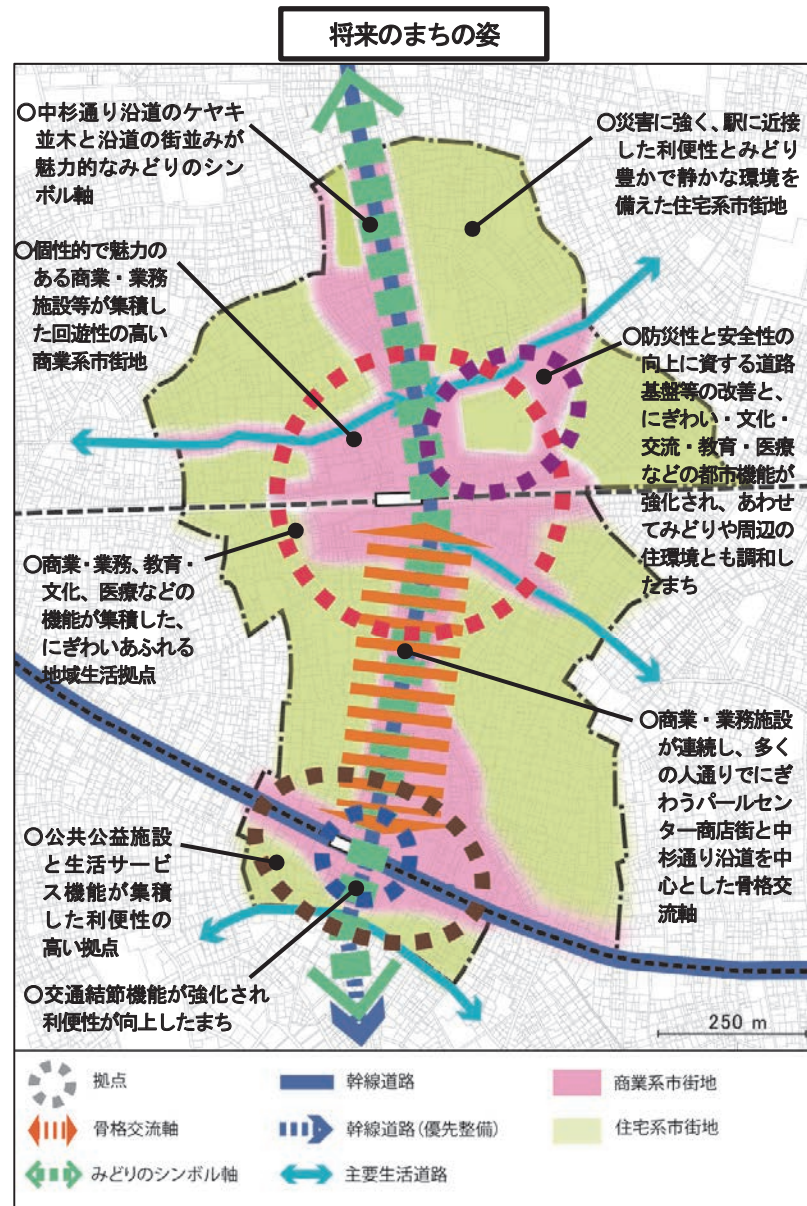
将来のまちの姿

○中杉通り沿道のケヤキ並木と沿道の街並みが魅力的なみどりのシンボル軸

○災害に強く、駅に近接した利便性とみどり豊かで静かな環境を備えた住宅系市街地

○個性的で魅力のある商業・業務施設等が集積した回遊性の高い商業系市街地

○防災性と安全性の向上に資する道路基盤等の改善と、にぎわい・文化・交流・教育・医療などの都市機能が強化され、あわせてみどりや周辺の住環境とも調和したまち

○商業・業務、教育・文化、医療などの機能が集積した、にぎわいあふれる地域生活拠点

○商業・業務施設が連続し、多くの人通りでにぎわうパールセンター商店街と中杉通り沿道を中心とした骨格交流軸

○公共公益施設と生活サービス機能が集積した利便性の高い拠点

○交通結節機能が強化され利便性が向上したまち

250 m

拠点
幹線道路
商業系市街地
骨格交流軸
幹線道路(優先整備)
住宅系市街地
みどりのシンボル軸
主要生活道路